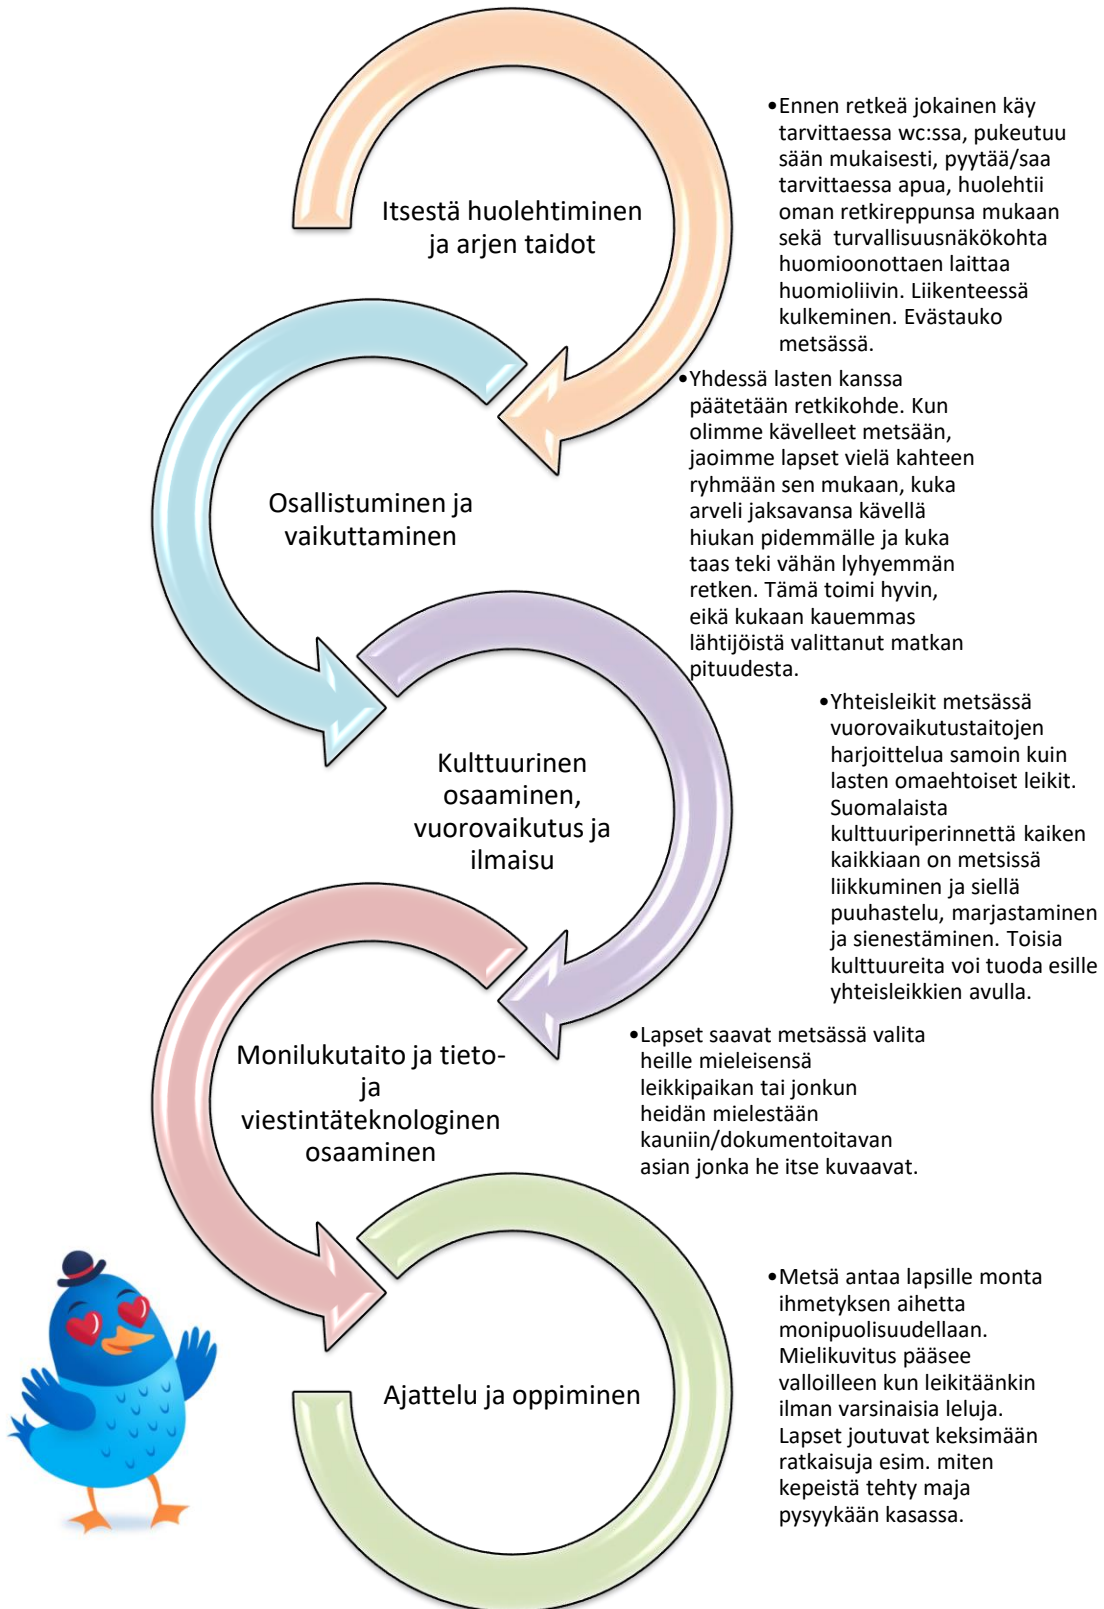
Itsestä huolehtiminen ja arjen taidot

•Ennen retkeä jokainen käy tarvittaessa wc:ssa, pukeutuu sään mukaisesti, pyytää/saa tarvittaessa apua, huolehtii oman retkireppunsa mukaan sekä turvallisuusnäkökohta huomioonottaen laittaa huomioliivin. Liikenteessä kulkeminen. Evästauko metsässä.

Osallistuminen ja vaikuttaminen

•Yhdessä lasten kanssa päätetään retkikohde. Kun olimme kävelleet metsään, jaoimme lapset vielä kahteen ryhmään sen mukaan, kuka arveli jaksavansa kävellä hiukan pidemmälle ja kuka taas teki vähän lyhyemmän retken. Tämä toimi hyvin, eikä kukaan kauemmas lähtijöistä valittanut matkan pituudesta.

Kulttuurinen osaaminen, vuorovaikutus ja ilmaisu

•Yhteisleikit metsässä vuorovaikutustaitojen harjoittelua samoin kuin lasten omaehtoiset leikit. Suomalaista kulttuuriperinnettä kaiken kaikkiaan on metsissä liikkuminen ja siellä puuhastelu, marjastaminen ja sienestäminen. Toisia kulttuureita voi tuoda esille yhteisleikkien avulla.

Monilukutaito ja tieto- ja viestintäteknologinen osaaminen

•Lapset saavat metsässä valita heille mieleisensä leikkipaikan tai jonkun heidän mielestään kauniin/dokumentoitavan asian jonka he itse kuvaavat.

Ajattelu ja oppiminen

•Metsä antaa lapsille monta ihmetyksen aihetta monipuolisuudellaan. Mielikuvitus pääsee valloilleen kun leikitäänkin ilman varsinaisia leluja. Lapset joutuvat keksimään ratkaisuja esim. miten kepeistä tehty maja pysyykään kasassa.